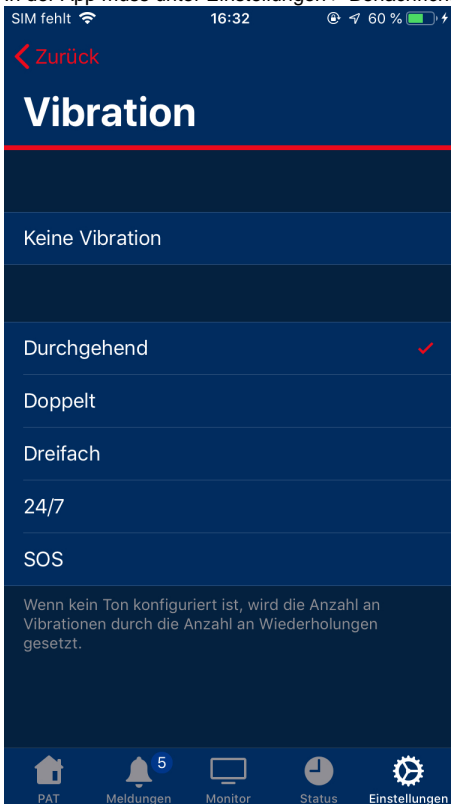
In der App muss unter Einstellungen > Benachrich

SIM fehlt 16:32 60 %

Zurück

Vibration

Keine Vibration

Durchgehend

Doppelt

Dreifach

24/7

SOS

Wenn kein Ton konfiguriert ist, wird die Anzahl an Vibrationen durch die Anzahl an Wiederholungen gesetzt.

PAT 5 Meldungen Monitor Status Einstellungen